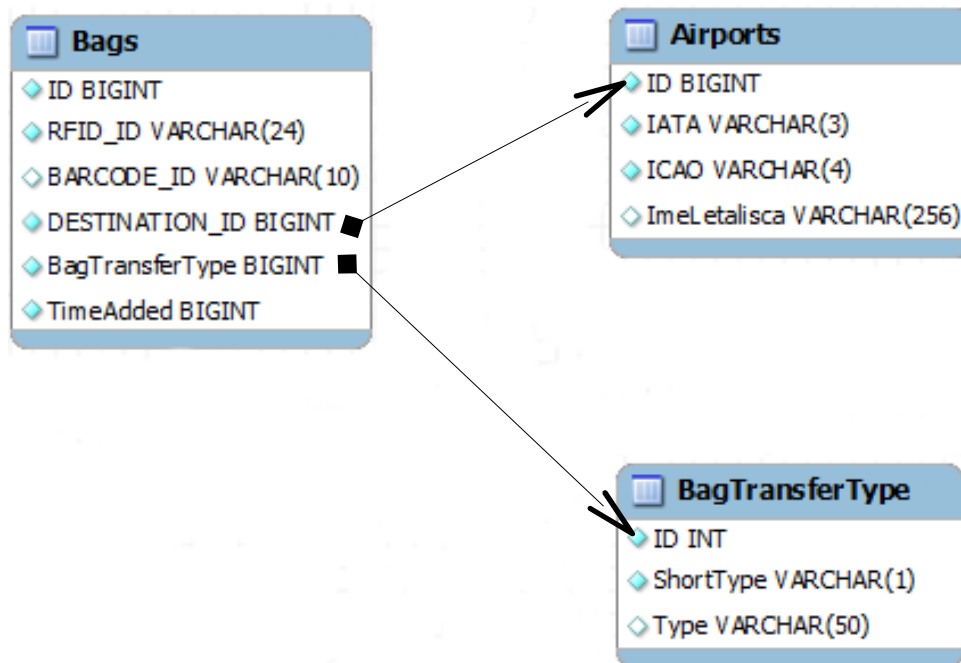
Bags
ID BIGINT
RFID_ID VARCHAR(24)
BARCODE_ID VARCHAR(10)
DESTINATION_ID BIGINT
BagTransferType BIGINT
TimeAdded BIGINT

Airports
ID BIGINT
IATA VARCHAR(3)
ICAO VARCHAR(4)
ImeLetalisca VARCHAR(256)

BagTransferType
ID INT
ShortType VARCHAR(1)
Type VARCHAR(50)